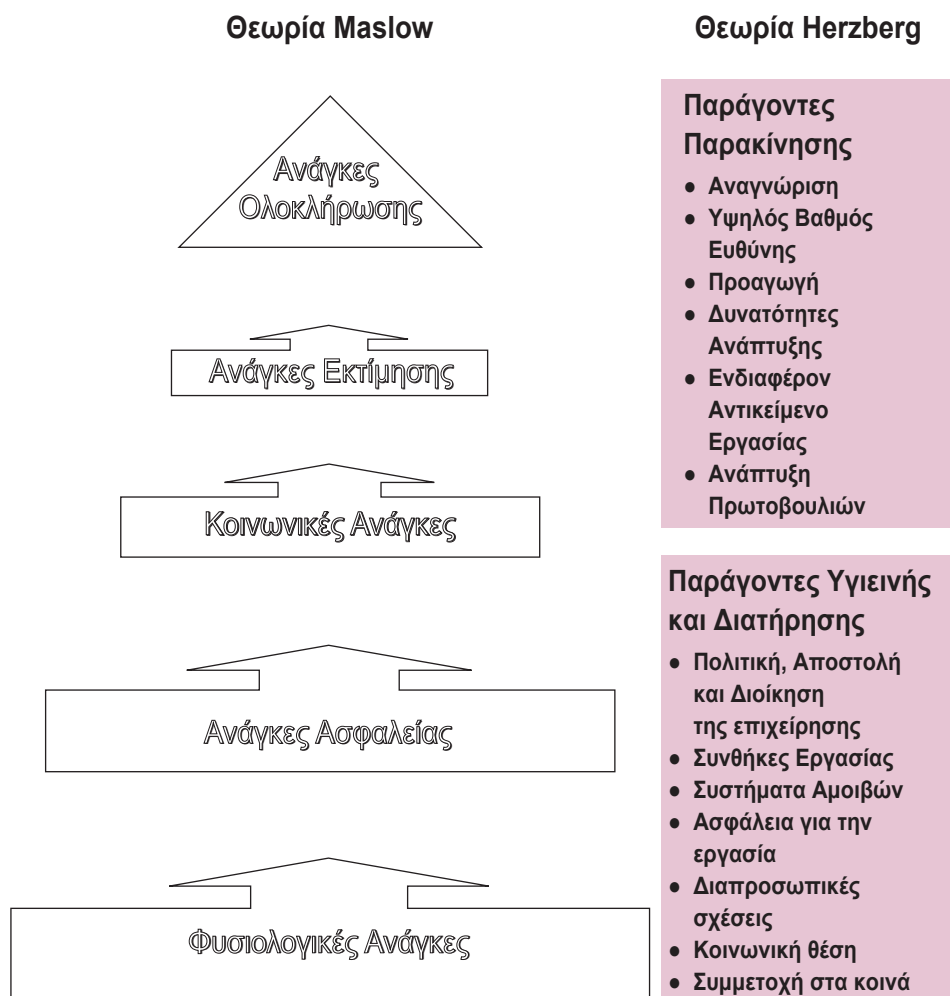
Θεωρία Maslow

Ανάγκες Ολοκλήρωσης

Ανάγκες Εκτίμησης

Κοινωνικές Ανάγκες

Ανάγκες Ασφαλείας

Φυσιολογικές Ανάγκες

Θεωρία Herzberg

Παράγοντες Παρακίνησης

● Αναγνώριση
● Υψηλός Βαθμός Ευθύνης
● Προαγωγή
● Δυνατότητες Ανάπτυξης
● Ενδιαφέρον Αντικείμενο Εργασίας
● Ανάπτυξη Πρωτοβουλιών

Παράγοντες Υγιεινής και Διατήρησης

● Πολιτική, Αποστολή και Διοίκηση της επιχείρησης
● Συνθήκες Εργασίας
● Συστήματα Αμοιβών
● Ασφάλεια για την εργασία
● Διαπροσωπικές σχέσεις
● Κοινωνική θέση
● Συμμετοχή στα κοινά